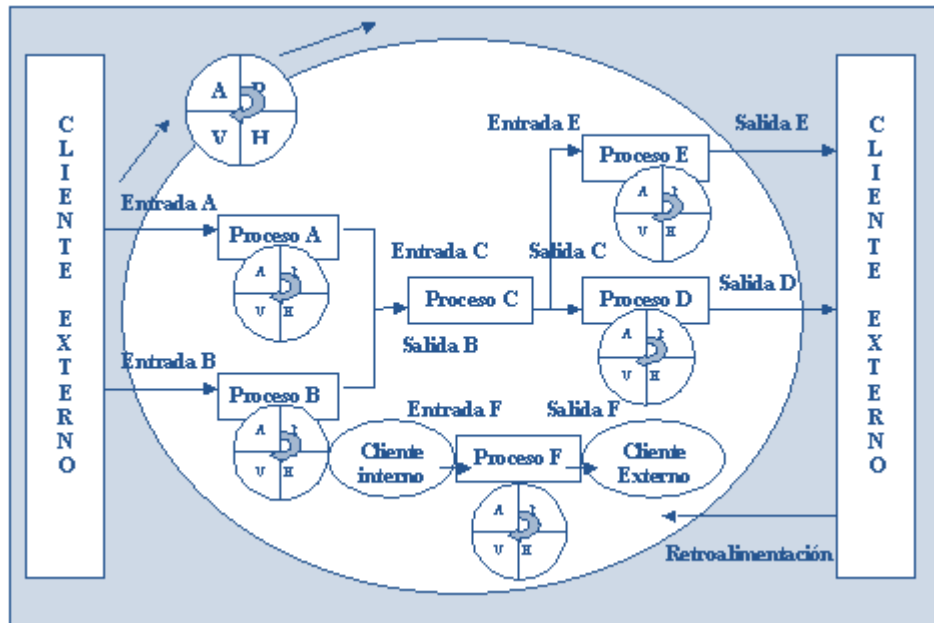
CLIENTE EXTERNO

A P
V H

Entrada A
Proceso A
A P
V H

Entrada B
Proceso B
A P
V H

Entrada C
Proceso C
Salida B

Entrada E
Proceso E
A P
V H
Salida E

Salida C
Proceso D
A P
V H
Salida D

Entrada F
Salida F
Cliente interno
Proceso F
A P
V H
Cliente Externo

Retroalimentación

CLIENTE EXTERNO